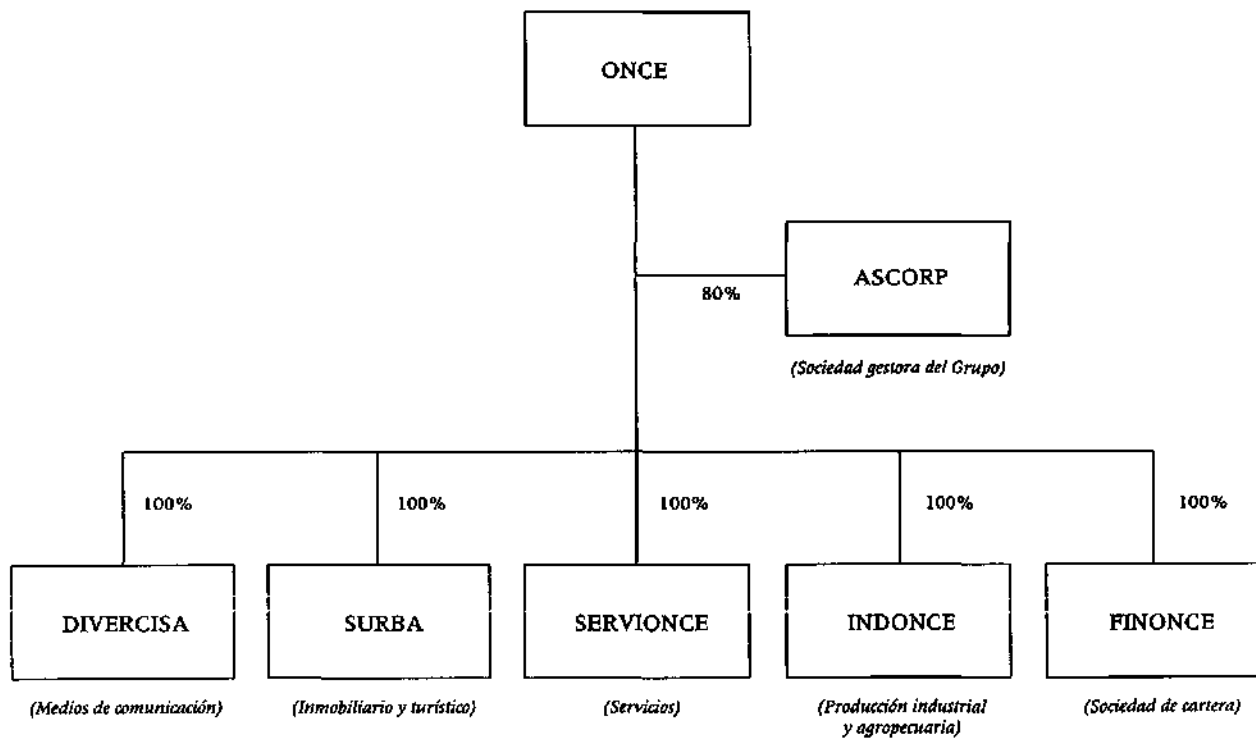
ONCE

80%

ASCORP

(Sociedad gestora del Grupo)

100%

100%

100%

100%

100%

DIVERCISA

SURBA

SERVIONCE

INDONCE

FINONCE

(Medios de comunicación)

(Inmobiliario y turístico)

(Servicios)

(Producción industrial y agropecuaria)

(Sociedad de cartera)